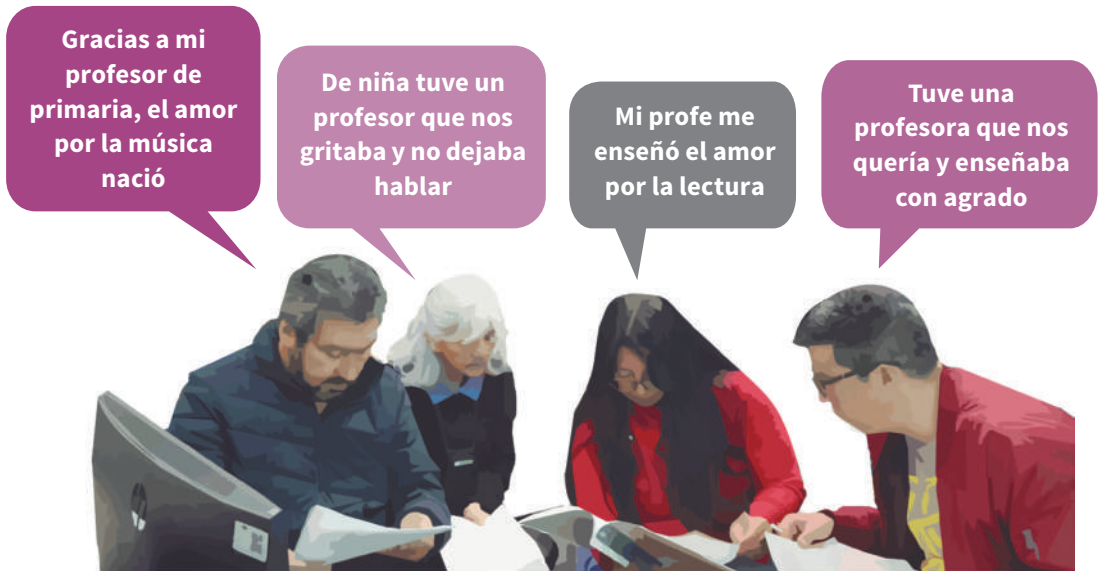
Gracias a mi profesor de primaria, el amor por la música nació

De niña tuve un profesor que nos gritaba y no dejaba hablar

Mi profe me enseñó el amor por la lectura

Tuve una profesora que nos quería y enseñaba con agrado